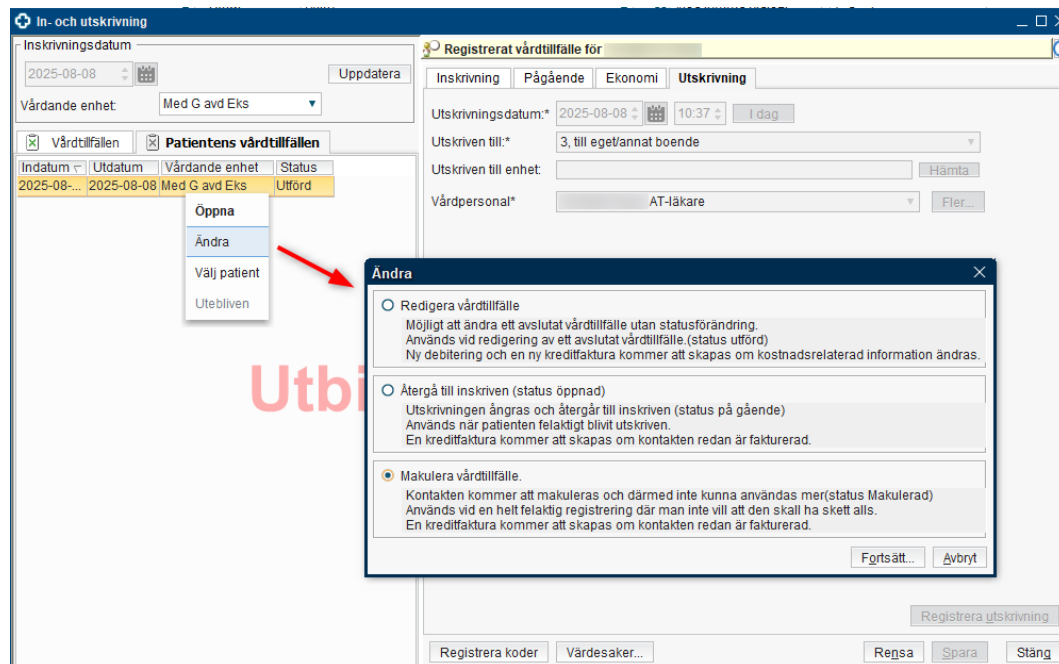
In- och utskrivning

Inskrivningsdatum
2025-08-08
Uppdatera
Vårdande enhet: Med G avd Eks

Vårdtillfällen | Patientens vårdtillfällen

| Indatum | Utdatum | Vårdande enhet | Status |
|---|---|---|---|
| 2025-08-... | 2025-08-08 | Med G avd Eks | Utförd |

Öppna
Ändra
Välj patient
Utebliven

Utbi

Registrerat vårdtillfälle för

Inskrivning | Pågående | Ekonomi | Utskrivning

Utskrivningsdatum:* 2025-08-08 10:37 I dag
Utskriven till:* 3, till eget/annat boende
Utskriven till enhet: Hämta
Vårdpersonal* AT-läkare Fler...

Ändra

Redigera vårdtillfälle
Möjligt att ändra ett avslutat vårdtillfälle utan statusförändring.
Används vid redigering av ett avslutat vårdtillfälle.(status utförd)
Ny debitering och en ny kreditfaktura kommer att skapas om kostnadsrelaterad information ändras.

Återgå till inskriven (status öppnad)
Utskrivningen ångras och återgår till inskriven (status på gående)
Används när patienten felaktigt blivit utskriven.
En kreditfaktura kommer att skapas om kontakten redan är fakturerad.

Makulera vårdtillfälle.
Kontakten kommer att makuleras och därmed inte kunna användas mer(status Makulerad)
Används vid en helt felaktig registrering där man inte vill att den skall ha skett alls.
En kreditfaktura kommer att skapas om kontakten redan är fakturerad.

Fortsätt... Avbryt

Registrera utskrivning

Registrera koder | Värdesaker... | Rensa | Spara | Stäng